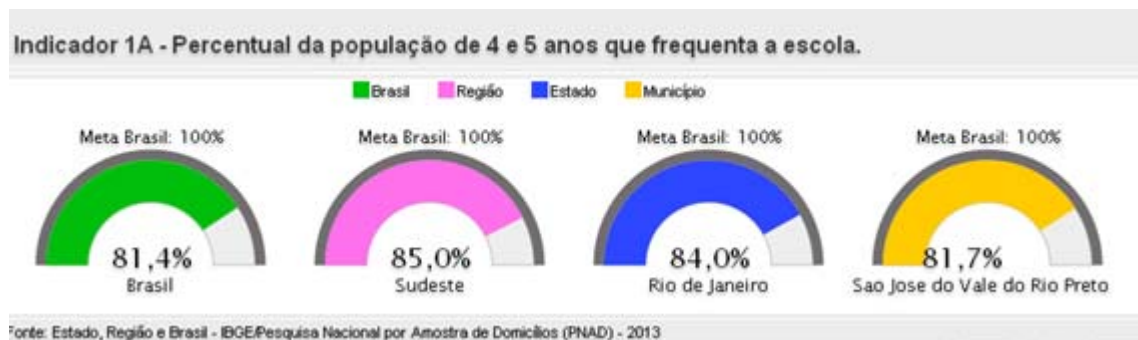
Indicador 1A - Percentual da população de 4 e 5 anos que frequenta a escola.

Brasil Região Estado Município

Meta Brasil: 100%

81,4%
Brasil

Meta Brasil: 100%

85,0%
Sudeste

Meta Brasil: 100%

84,0%
Rio de Janeiro

Meta Brasil: 100%

81,7%
Sao Jose do Vale do Rio Preto

Fonte: Estado, Região e Brasil - IBGE/Pesquisa Nacional por Amostra de Domicílios (PNAD) - 2013